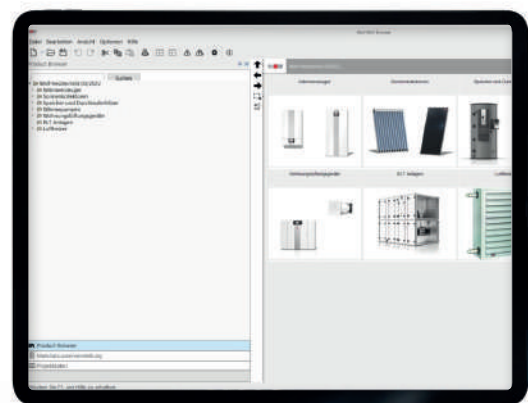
Datei Bearbeiten Ansicht Optionen Hilfe

Product Browser

Suchen

Wolf Heiztechnik 03/2022
Wärmeerzeuger
Solarkollektoren
Speicher und Durchlauferhitzer
Wärmepumpen
Wohnungslüftungsgeräte
RLT Anlagen
Luftheizer

Wärmeerzeuger

Solarkollektoren

Speicher und Durc

Wohnungslüftungsgeräte

RLT Anlagen

Luftheiz

Product Browser

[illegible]

Projektdaten

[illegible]